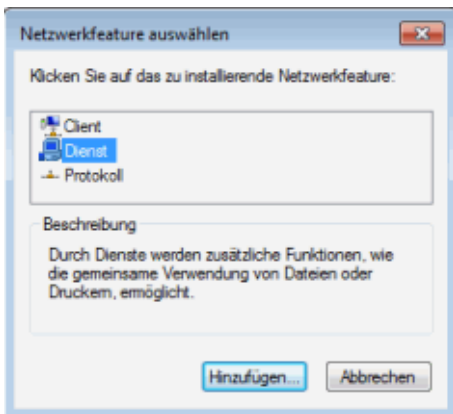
Netzwerkfeature auswählen

Klicken Sie auf das zu installierende Netzwerkfeature:

Client
Dienst
Protokoll

Beschreibung

Durch Dienste werden zusätzliche Funktionen, wie die gemeinsame Verwendung von Dateien oder Druckern, ermöglicht.

Hinzufügen...
Abbrechen